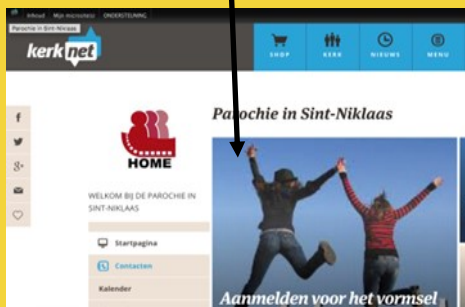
Inhoud Mijn microsites ONDERSTEUNING

Parochie in Sint-Niklaas

kerknet

SHOP KERK NIEUWS MENU

f
g+

HOME

Parochie in Sint-Niklaas

WELKOM BIJ DE PAROCHIE IN SINT-NIKLAAS

Startpagina

Contacten

Kalender

Aanmelden voor het vormsel